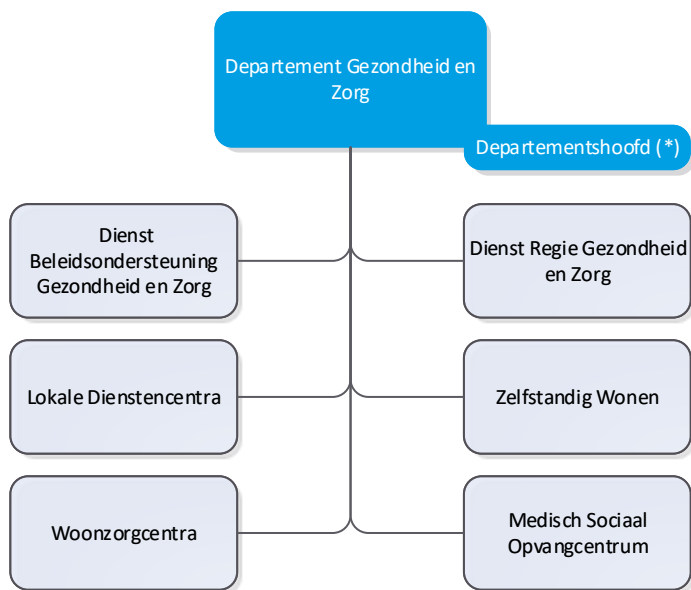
Departement Gezondheid en Zorg

Departementshoofd (*)

Dienst Beleidsondersteuning Gezondheid en Zorg

Dienst Regie Gezondheid en Zorg

Lokale Dienstencentra

Zelfstandig Wonen

Woonzorgcentra

Medisch Sociaal Opvangcentrum